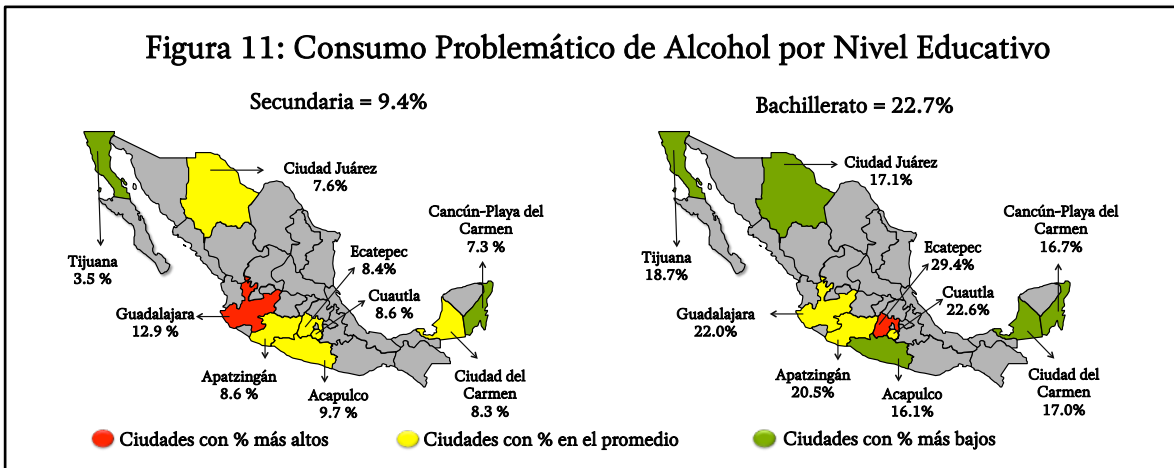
Figura 11: Consumo Problemático de Alcohol por Nivel Educativo

Secundaria = 9.4%

Ciudad Juárez 7.6%

Cancún-Playa del Carmen 7.3 %

Ecatepec 8.4%

Tijuana 3.5 %

Cuautla 8.6 %

Guadalajara 12.9 %

Apatzingán 8.6 %

Acapulco 9.7 %

Ciudad del Carmen 8.3 %

Bachillerato = 22.7%

Ciudad Juárez 17.1%

Cancún-Playa del Carmen 16.7%

Tijuana 18.7%

Ecatepec 29.4%

Cuautla 22.6%

Guadalajara 22.0%

Apatzingán 20.5%

Acapulco 16.1%

Ciudad del Carmen 17.0%

Ciudades con % más altos

Ciudades con % en el promedio

Ciudades con % más bajos